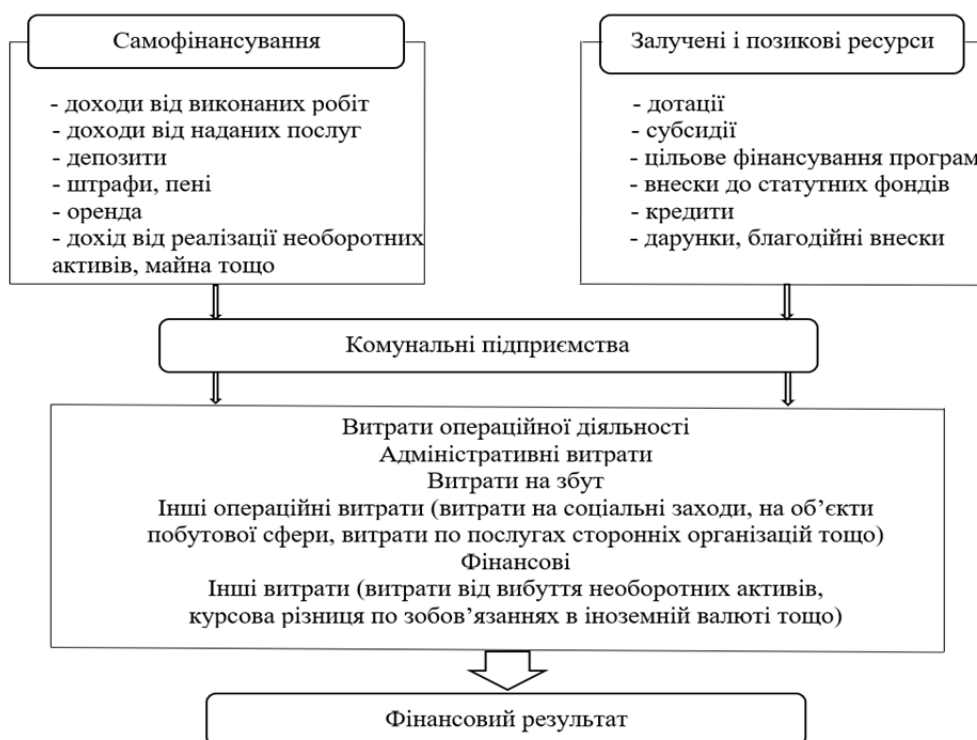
Самофінансування

- доходи від виконаних робіт
- доходи від наданих послуг
- депозити
- штрафи, пені
- оренда
- дохід від реалізації необоротних активів, майна тощо

Залучені і позикові ресурси

- дотації
- субсидії
- цільове фінансування програм
- внески до статутних фондів
- кредити
- дарунки, благодійні внески

Комунальні підприємства

Витрати операційної діяльності
Адміністративні витрати
Витрати на збут
Інші операційні витрати (витрати на соціальні заходи, на об'єкти побутової сфери, витрати по послугах сторонніх організацій тощо)
Фінансові
Інші витрати (витрати від вибуття необоротних активів, курсова різниця по зобов'язаннях в іноземній валюті тощо)

Фінансовий результат